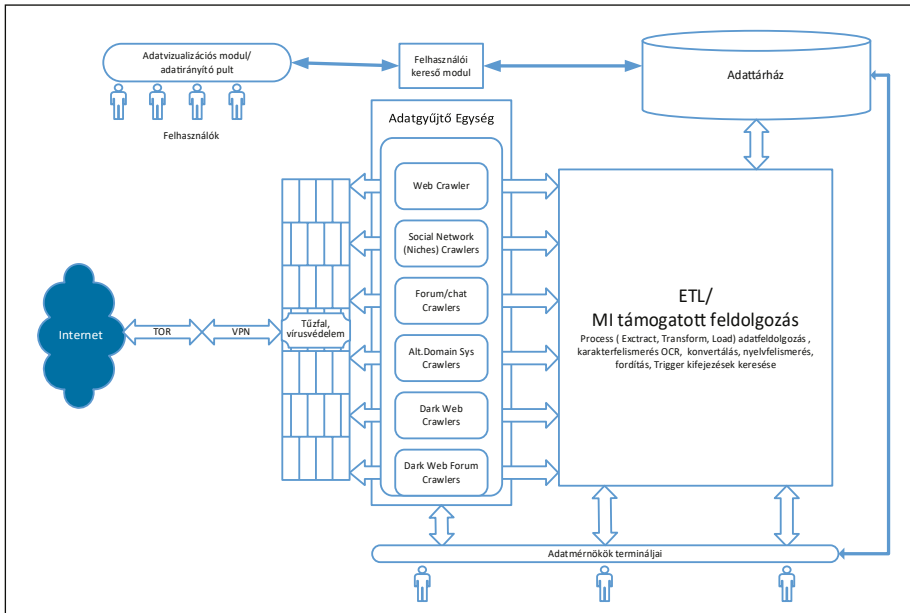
Adatvizualizációs modul/ adatirányító pult

Felhasználók

Felhasználói kereső modul

Adattárház

Adatgyűjtő Egység

Web Crawler

Social Network (Niches) Crawlers

Forum/chat Crawlers

Alt.Domain Sys Crawlers

Dark Web Crawlers

Dark Web Forum Crawlers

Internet

TOR

VPN

Tűzfal, vírusvédelem

ETL/
MI támogatott feldolgozás

Process ( Exctract, Transform, Load) adatfeldolgozás , karakterfelismerés OCR, konvertálás, nyelvfelismerés, fordítás, Trigger kifejezések keresése

Adatmérnökök terminálja